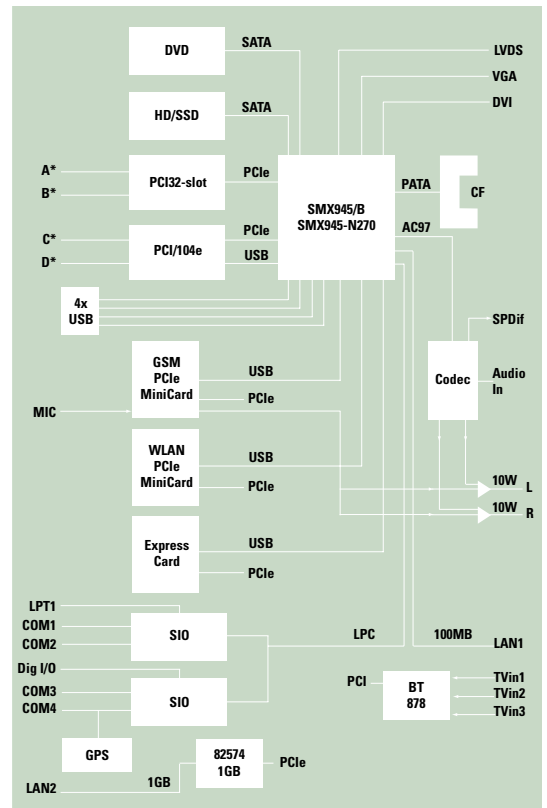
DVD
SATA
LVDS
VGA
HD/SSD
SATA
DVI
A*
B*
PCI32-slot
PCIe
SMX945/B
SMX945-N270
PATA
CF
C*
D*
PCI/104e
PCIe
USB
AC97
4x
USB
SPDif
GSM
PCIe
MiniCard
USB
PCIe
Codec
Audio
In
MIC
WLAN
PCIe
MiniCard
USB
PCIe
10W
L
10W
R
Express
Card
USB
PCIe
LPT1
COM1
COM2
SIO
LPC
100MB
LAN1
Dig I/O
PCI
BT
878
TVin1
TVin2
TVin3
COM3
COM4
SIO
GPS
82574
1GB
PCIe
LAN2
1GB